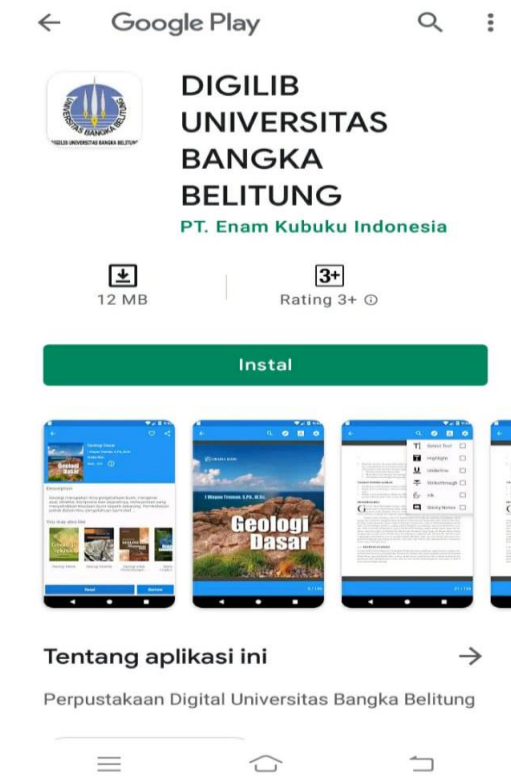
Google Play

UNIVERSITAS BANGKA BELITUNG
"DIGILIB UNIVERSITAS BANGKA BELITUNG"

DIGILIB UNIVERSITAS BANGKA BELITUNG

PT. Enam Kubuku Indonesia

12 MB

3+
Rating 3+ ⓘ

Instal

Geologi Dasar
Description
You may also like
Geologi Dasar
I Wayan Treman, S.Pd., M.Sc.
Geologi Dasar
Select Text
Highlight
Underline
Strikethrough
Ink
Sticky Notes

Tentang aplikasi ini

Perpustakaan Digital Universitas Bangka Belitung